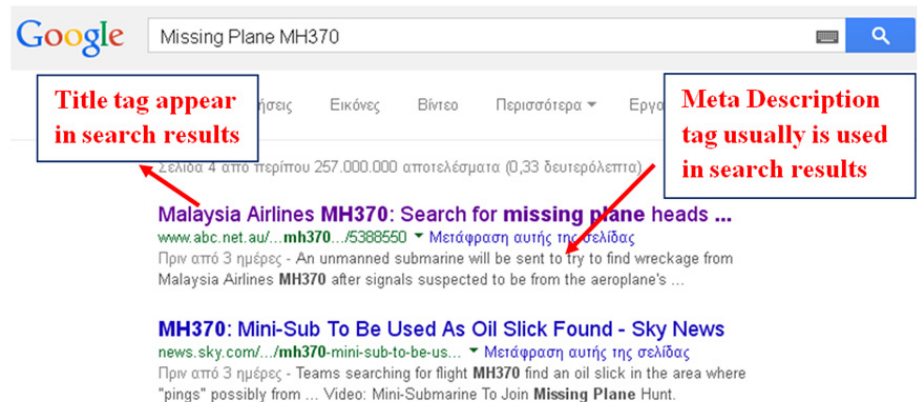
Google

Missing Plane MH370

Title tag appear in search results

ήσεις Εικόνες Βίντεο Περισσότερα Εργ

Meta Description tag usually is used in search results

Σελίδα 4 από περίπου 257.000.000 αποτελέσματα (0,33 δευτερόλεπτα)

Malaysia Airlines MH370: Search for missing plane heads ...
www.abc.net.au/...mh370.../5388550 ▾ Μετάφραση αυτής της σελίδας
Πριν από 3 ημέρες - An unmanned submarine will be sent to try to find wreckage from Malaysia Airlines MH370 after signals suspected to be from the aeroplane's ...

MH370: Mini-Sub To Be Used As Oil Slick Found - Sky News
news.sky.com/.../mh370-mini-sub-to-be-us... ▾ Μετάφραση αυτής της σελίδας
Πριν από 3 ημέρες - Teams searching for flight MH370 find an oil slick in the area where "pings" possibly from ... Video: Mini-Submarine To Join Missing Plane Hunt.